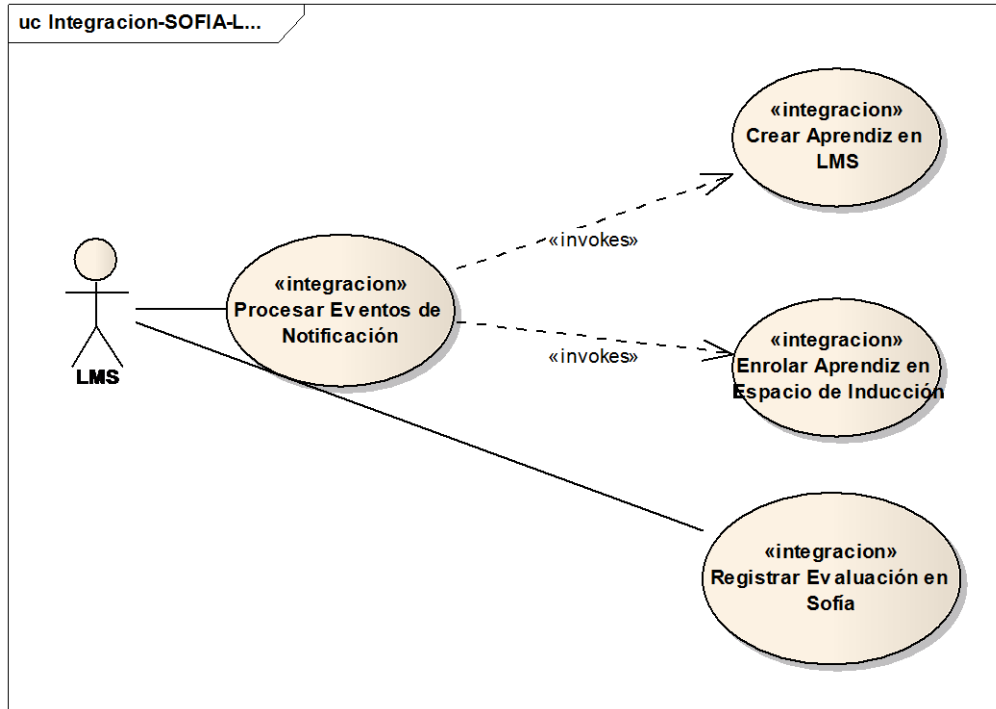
uc Integracion-SOFIA-L...

LMS

«integracion»
Procesar Eventos de Notificación

«invokes»

«invokes»

«integracion»
Crear Aprendiz en LMS

«integracion»
Enrolar Aprendiz en Espacio de Inducción

«integracion»
Registrar Evaluación en Sofía